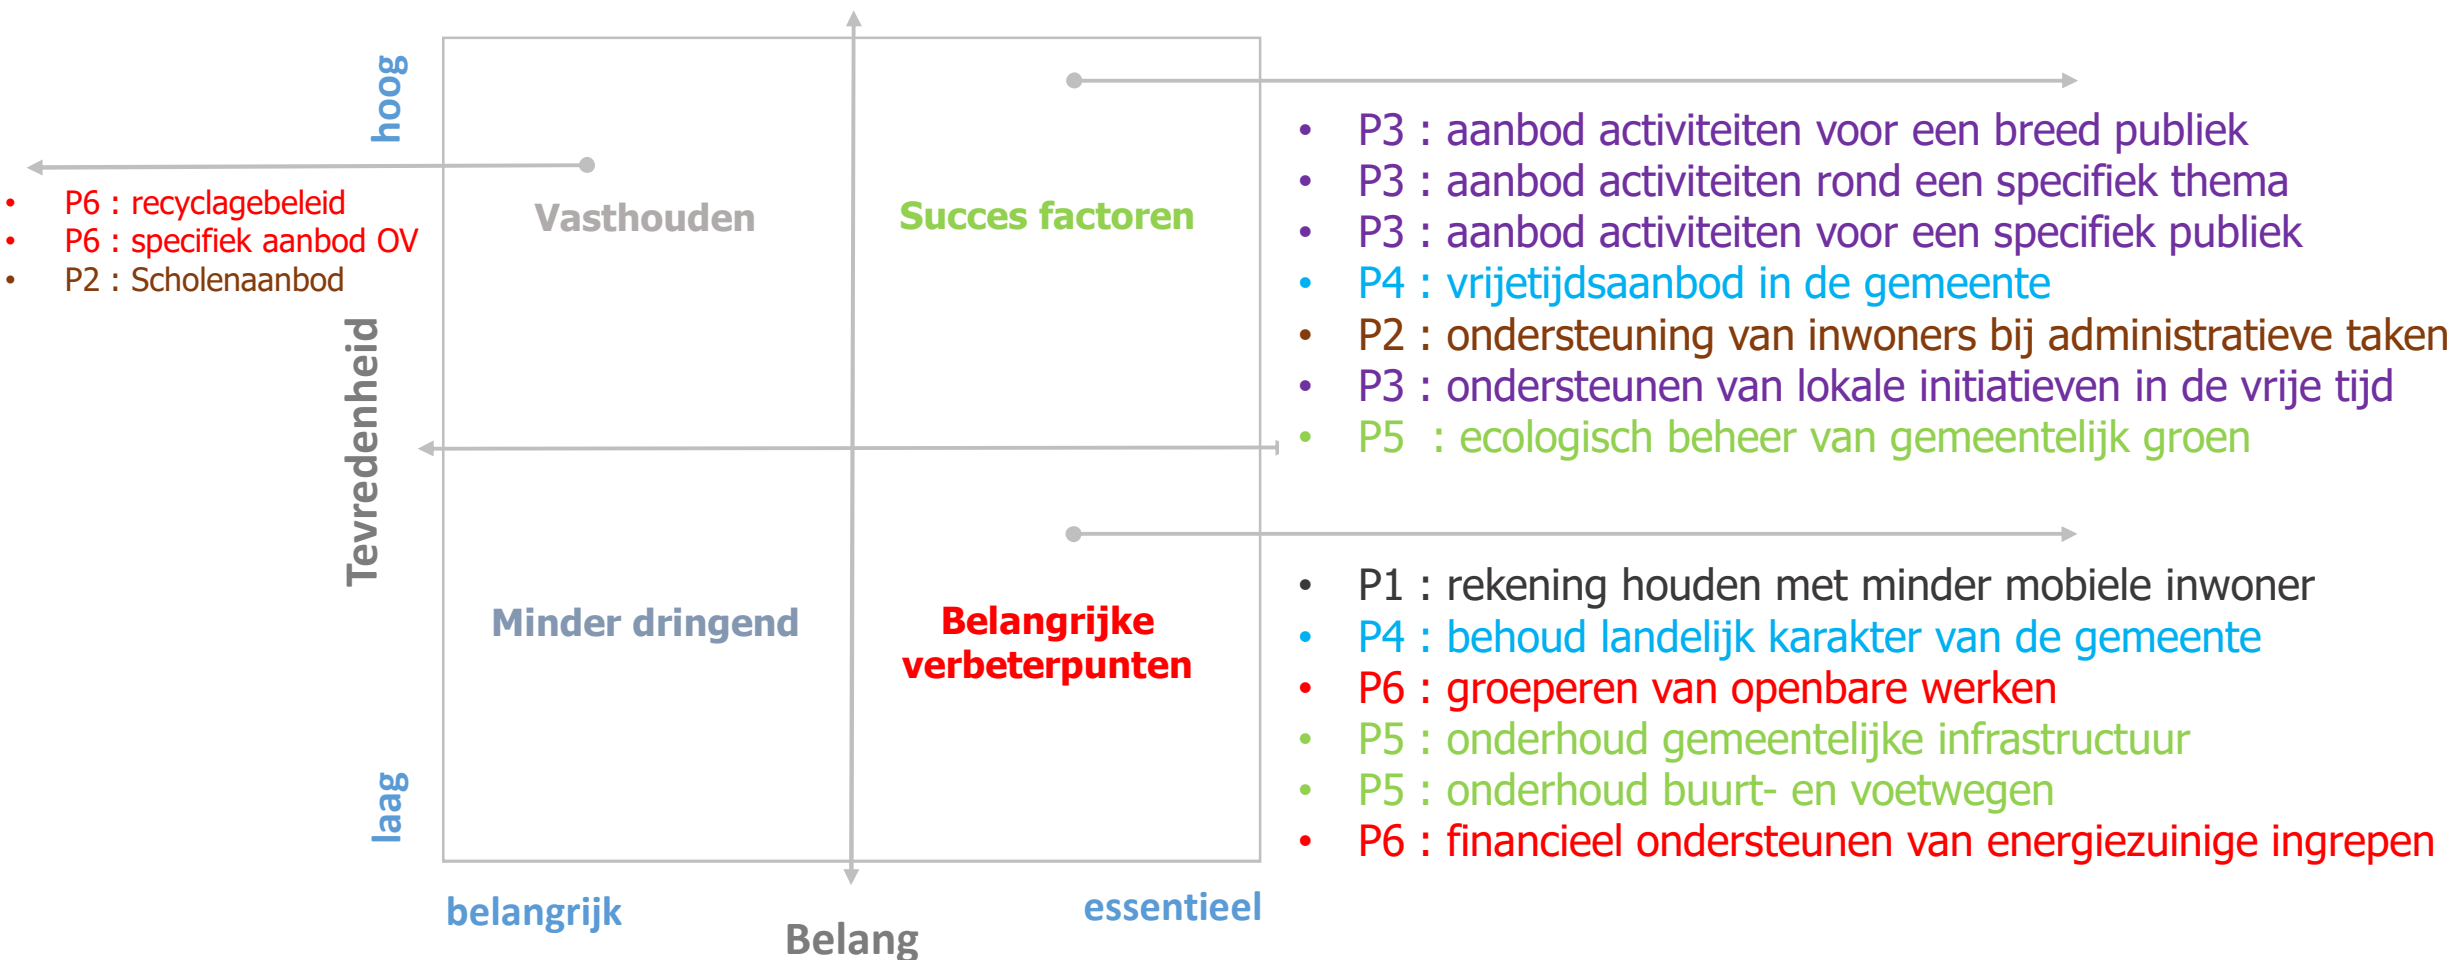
hoog

• P6 : recyclagebeleid
• P6 : specifiek aanbod OV
• P2 : Scholenaanbod

Vasthouden

Succes factoren

• P3 : aanbod activiteiten voor een breed publiek
• P3 : aanbod activiteiten rond een specifiek thema
• P3 : aanbod activiteiten voor een specifiek publiek
• P4 : vrijetijdsaanbod in de gemeente
• P2 : ondersteuning van inwoners bij administratieve taken
• P3 : ondersteunen van lokale initiatieven in de vrije tijd
• P5 : ecologisch beheer van gemeentelijk groen

Tevredenheid

Minder dringend

Belangrijke verbeterpunten

• P1 : rekening houden met minder mobiele inwoner
• P4 : behoud landelijk karakter van de gemeente
• P6 : groeperen van openbare werken
• P5 : onderhoud gemeentelijke infrastructuur
• P5 : onderhoud buurt- en voetwegen
• P6 : financieel ondersteunen van energiezuinige ingrepen

laag

belangrijk

Belang

essentieel